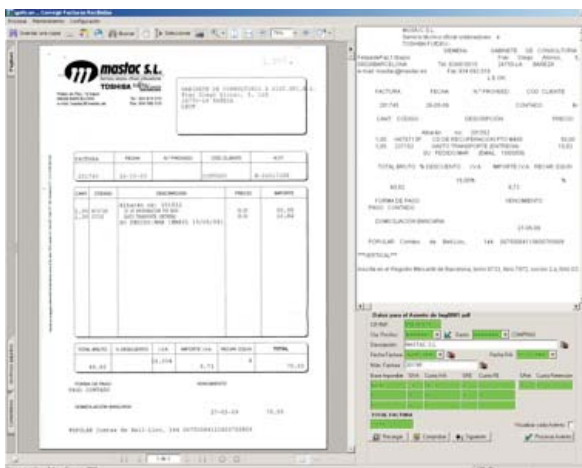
mastec S.L.

TOSHIBA

FACTURA | FECHA | Nº PROVEEDOR | COD. CLIENTE

CANT. | CÓDIGO | DESCRIPCIÓN | PRECIO | IMPORTE

TOTAL BRUTO | % DESCUENTO | I.V.A. | IMPORTE I.V.A. | RECAR. EQUIV. | TOTAL

FORMA DE PAGO: PAGO CONTADO

VENCIMIENTO

DOMICILIACIÓN BANCARIA

MASTEC S.L.

FACTURA | FECHA | Nº PROVEEDOR | COD. CLIENTE

CANT. | CÓDIGO | DESCRIPCIÓN | PRECIO

TOTAL BRUTO | % DESCUENTO | I.V.A. | IMPORTE I.V.A. | RECAR. EQUIV. | %

FORMA DE PAGO: PAGO CONTADO

VENCIMIENTO

DOMICILIACIÓN BANCARIA

Datos para el Asiento de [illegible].pdf

CIF/NIF

Descripción: MASTEC S.L.

Fecha Factura

Base Imponible

TOTAL FACTURA

Recargar | Consultar | Siguiente | Procesar Asiento

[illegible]